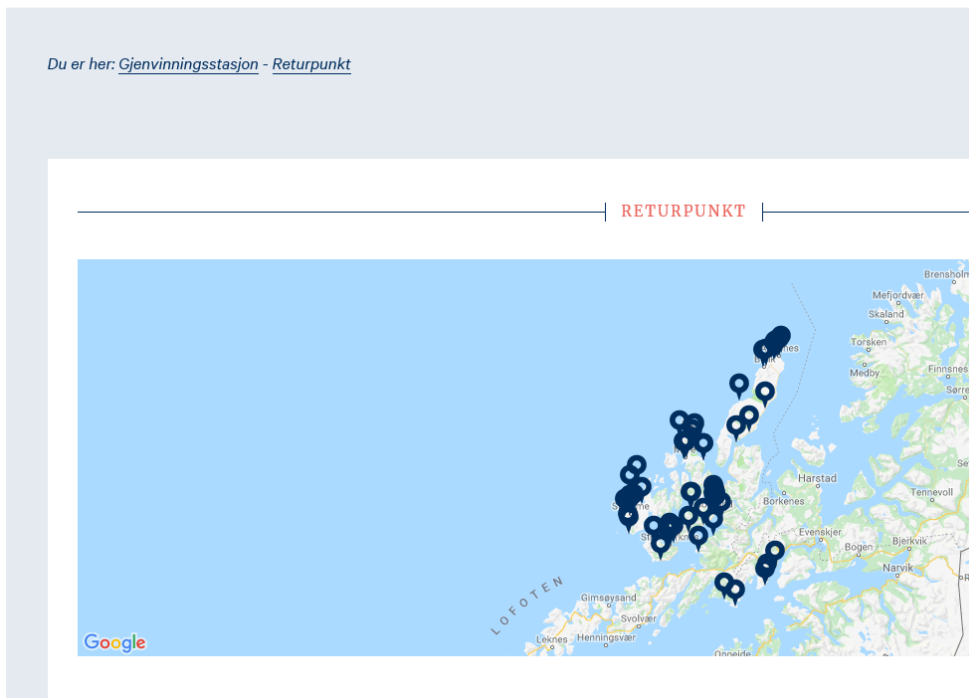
Du er her: Gjenvinningsstasjon - Returpunkt

RETURPUNKT

Brensholm
Mefjordvær
Skaland
Torsken
Medby
Finnsnes
Sørre
Harstad
Borkenes
Tennevoll
Evenskjer
Bogen
Bjerkvik
Narvik
LOFOTEN
Gimsøysand
Svolvær
Henningsvær
Leknes
Google